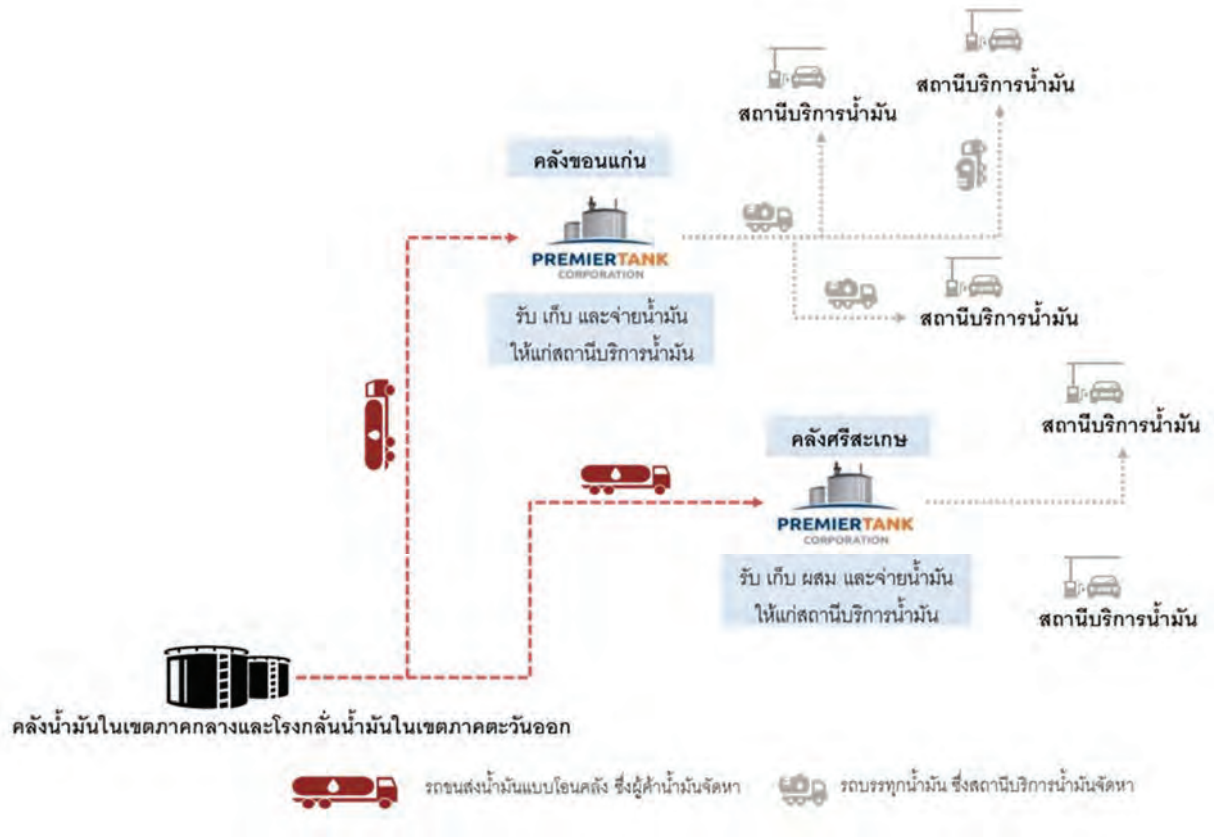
สถานีบริการน้ำมัน

สถานีบริการน้ำมัน

คลังขอนแก่น

PREMIERTANK
CORPORATION

สถานีบริการน้ำมัน

รับ เก็บ และจ่ายน้ำมัน ให้แก่สถานีบริการน้ำมัน

สถานีบริการน้ำมัน

คลังศรีสะเกษ

PREMIERTANK
CORPORATION

รับ เก็บ ผสม และจ่ายน้ำมัน ให้แก่สถานีบริการน้ำมัน

สถานีบริการน้ำมัน

คลังน้ำมันในเขตภาคกลางและโรงกลั่นน้ำมันในเขตภาคตะวันออก

รถขนส่งน้ำมันแบบโอนคลัง ซึ่งผู้ค้าน้ำมันจัดหา

รถบรรทุกน้ำมัน ซึ่งสถานีบริการน้ำมันจัดหา